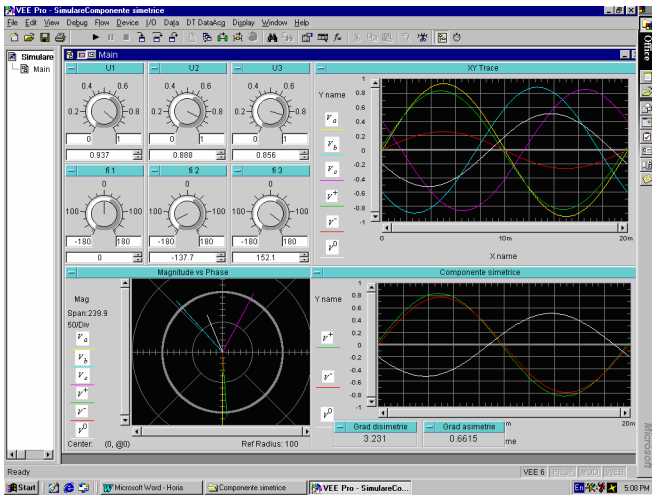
VEE Pro - SimulareComponente simetrice

File Edit View Debug Flow Device I/O Data DT DataAcq Display Window Help

Simulare
Main

Main

U1
0.4 0.6
0.2 0.8
0 1
0.937

U2
0.4 0.6
0.2 0.8
0 1
0.888

U3
0.4 0.6
0.2 0.8
0 1
0.856

fi 1
0
100 100
-180 180
0

fi 2
0
100 100
-180 180
-137.7

fi 3
0
100 100
-180 180
152.1

XY Trace
Y name
$V_a$
$V_b$
$V_c$
$V^+$
$V^-$
$V^0$
0.8
0.6
0.4
0.2
0
-0.2
-0.4
-0.6
-0.8
-1
0
10m
20m
X name

Magnitude vs Phase
Mag
Span:239.9
50/Div
$V_a$
$V_b$
$V_c$
$V^+$
$V^-$
$V^0$
Center: (0, @0)
Ref Radius: 100

Componente simetrice
Y name
$V^+$
$V^-$
$V^0$
0.8
0.6
0.4
0.2
0
-0.2
-0.4
-0.6
-0.8
Grad disimetrie
3.231
Grad asimetrie
0.6615
m
me

Office
Microsoft

Ready
VEE 6 PROF MOD WEB

Start
Microsoft Word - Horia
Componente simetrice
VEE Pro - SimulareCo...
En
5:08 PM